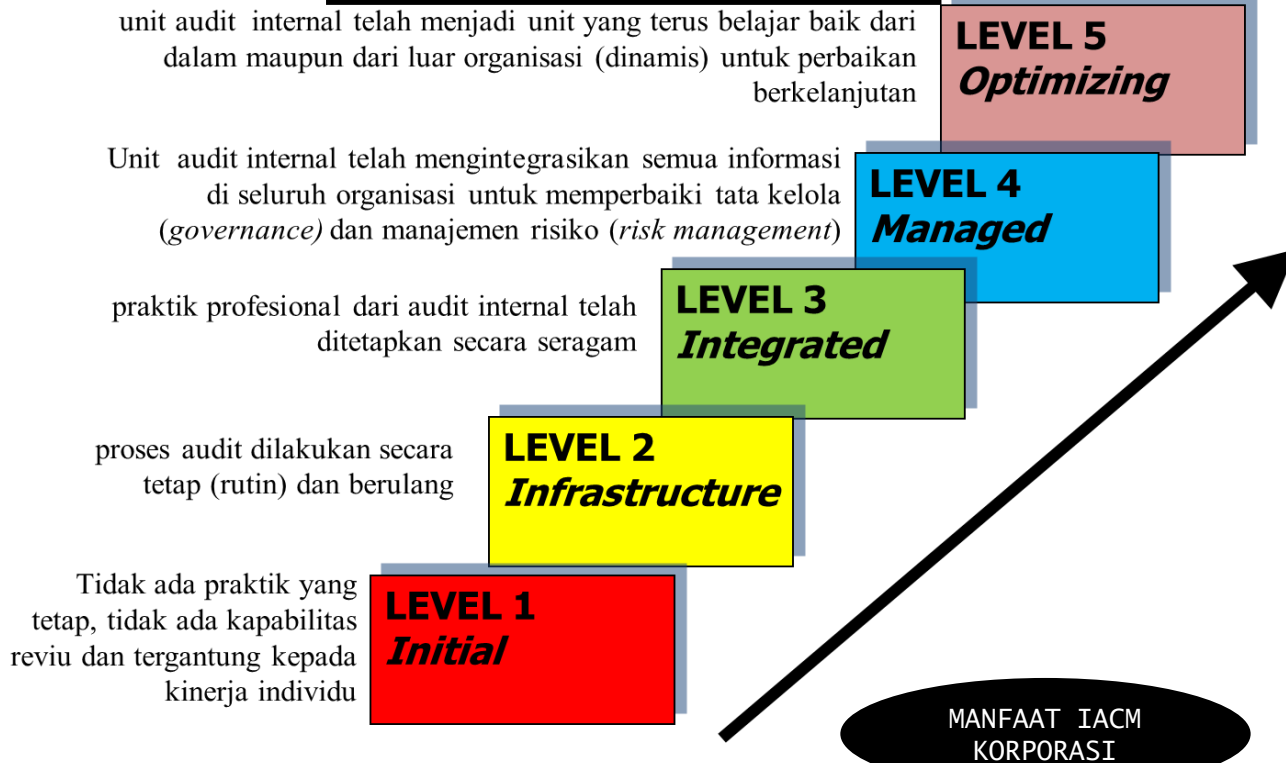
unit audit internal telah menjadi unit yang terus belajar baik dari dalam maupun dari luar organisasi (dinamis) untuk perbaikan berkelanjutan

LEVEL 5
*Optimizing*

Unit audit internal telah mengintegrasikan semua informasi di seluruh organisasi untuk memperbaiki tata kelola (*governance)* dan manajemen risiko (*risk management*)

LEVEL 4
*Managed*

praktik profesional dari audit internal telah ditetapkan secara seragam

LEVEL 3
*Integrated*

proses audit dilakukan secara tetap (rutin) dan berulang

LEVEL 2
*Infrastructure*

Tidak ada praktik yang tetap, tidak ada kapabilitas reviu dan tergantung kepada kinerja individu

LEVEL 1
*Initial*

MANFAAT IACM KORPORASI